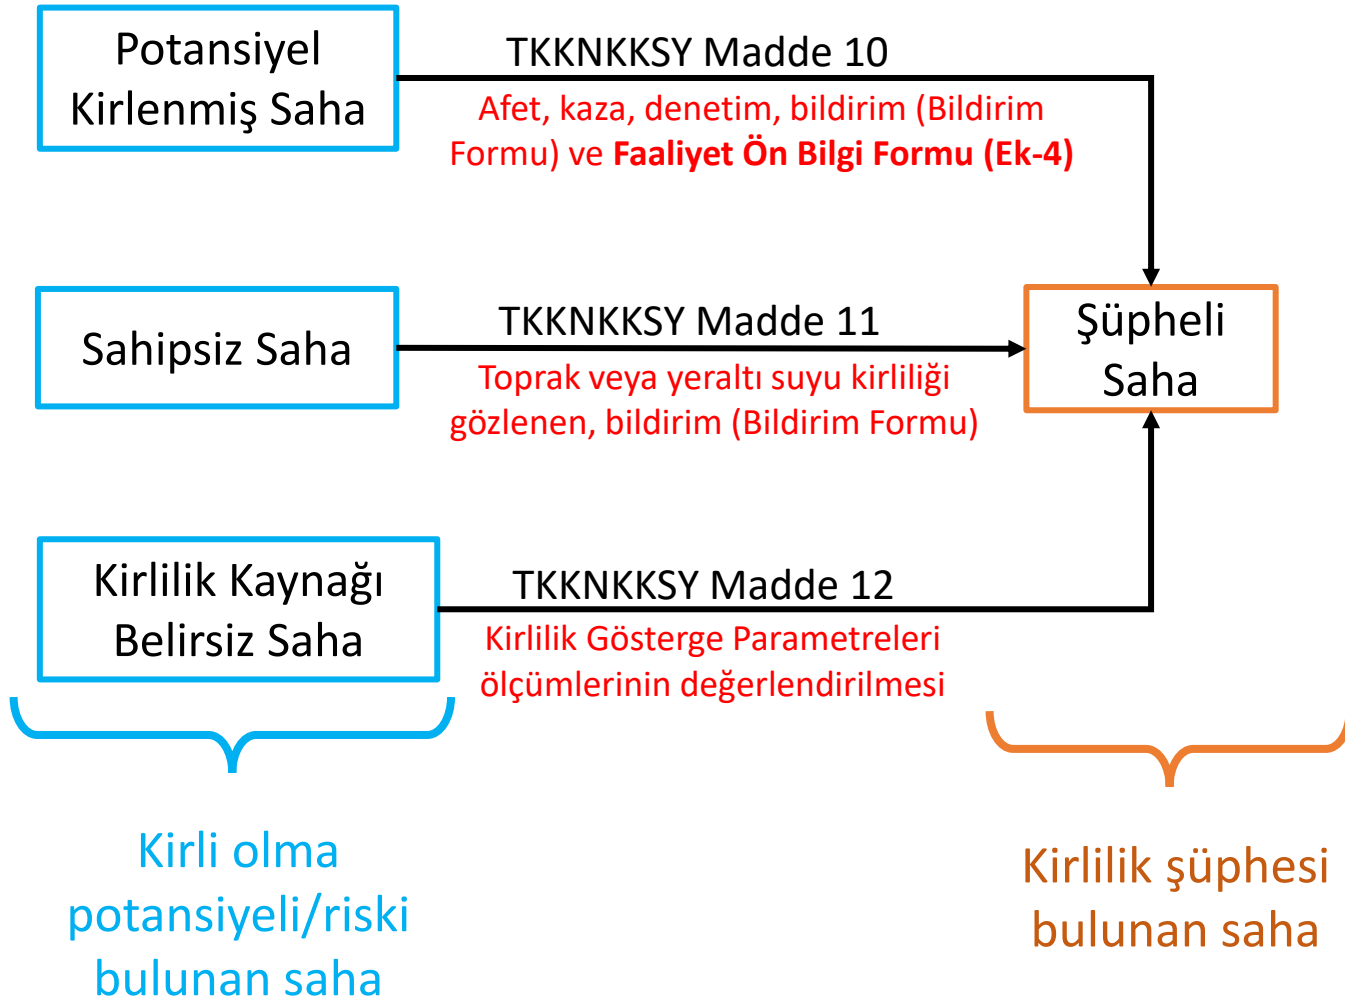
Potansiyel Kirlenmiş Saha

TKKNKKSY Madde 10

Afet, kaza, denetim, bildirim (Bildirim Formu) ve **Faaliyet Ön Bilgi Formu (Ek-4)**

Sahipsiz Saha

TKKNKKSY Madde 11

Toprak veya yeraltı suyu kirliliği gözlenen, bildirim (Bildirim Formu)

Şüpheli Saha

Kirlilik Kaynağı Belirsiz Saha

TKKNKKSY Madde 12

Kirlilik Gösterge Parametreleri ölçümlerinin değerlendirilmesi

Kirli olma potansiyeli/riski bulunan saha

Kirlilik şüphesi bulunan saha